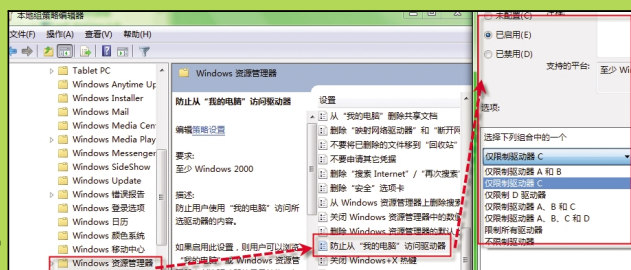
本地组策略编辑器
文件(F) 操作(A) 查看(V) 帮助(H)

Tablet PC
Windows Anytime Up
Windows Installer
Windows Mail
Windows Media Cen
Windows Media Play
Windows Messenger
Windows SideShow
Windows Update
Windows 错误报告
Windows 登录选项
Windows 日历
Windows 颜色系统
Windows 移动中心
Windows 资源管理器

Windows 资源管理器

防止从"我的电脑"访问驱动器

编辑策略设置

要求:
至少 Windows 2000

描述:
防止用户使用"我的电脑"访问所选驱动器的内容。

如果启用此设置，则用户可以浏览"我的电脑"或 Windows 资源管

设置
从"我的电脑"删除共享文档
删除"映射网络驱动器"和"断开网
不要将已删除的文件移到"回收站"
不要申请其它凭据
删除"搜索 Internet""再次搜索"
删除"安全"选项卡
从 Windows 资源管理器上删除搜索
关闭 Windows 资源管理器中的数
关闭 Windows 资源管理器的默认
防止从"我的电脑"访问驱动器
关闭 Windows+X 热键

未配置(C)
已启用(E)
已禁用(D)
支持的平台: 至少 Windo

选项:

选择下列组合中的一个
仅限制驱动器 C
仅限制驱动器 A 和 B
仅限制驱动器 C
仅限制 D 驱动器
仅限制驱动器 A、B 和 C
仅限制驱动器 A、B、C 和 D
限制所有驱动器
不限制驱动器